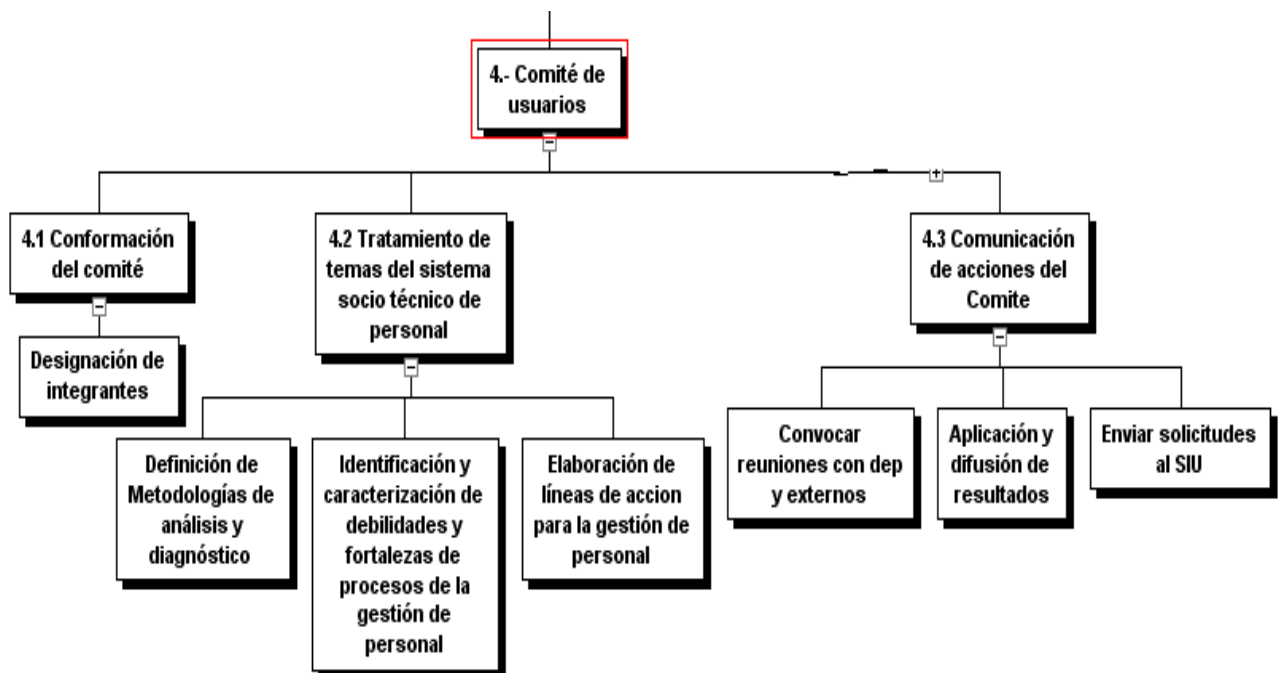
4.- Comité de usuarios

4.1 Conformación del comité

Designación de integrantes

4.2 Tratamiento de temas del sistema socio técnico de personal

Definición de Metodologías de análisis y diagnóstico

Identificación y caracterización de debilidades y fortalezas de procesos de la gestión de personal

Elaboración de líneas de accion para la gestión de personal

4.3 Comunicación de acciones del Comite

Convocar reuniones con dep y externos

Aplicación y difusión de resultados

Enviar solicitudes al SIU